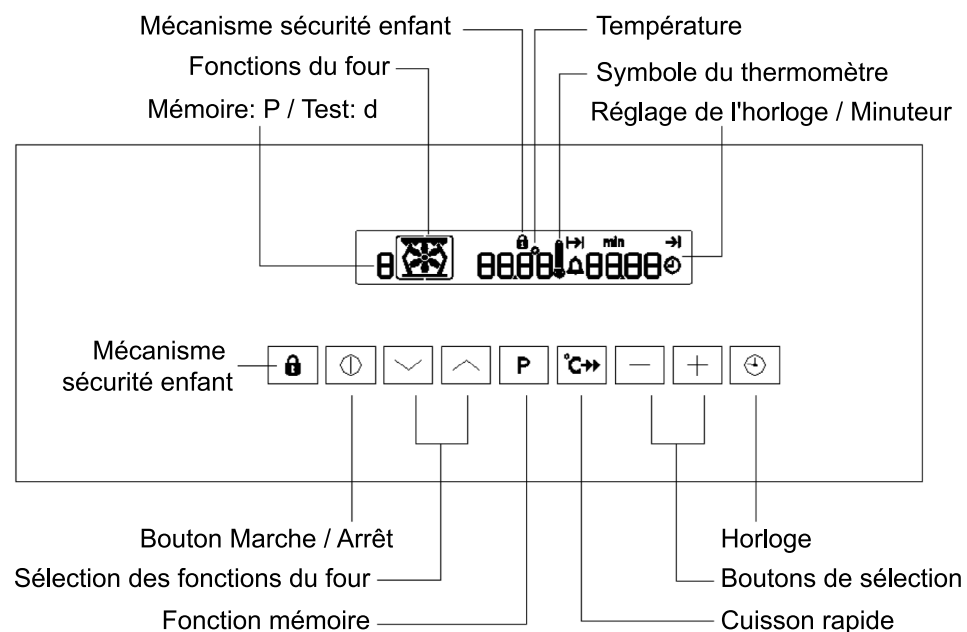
Mécanisme sécurité enfant
Température
Fonctions du four
Symbole du thermomètre
Mémoire: P / Test: d
Réglage de l'horloge / Minuteur

8 88.8.8 8888
min

Mécanisme sécurité enfant
P
°C

Bouton Marche / Arrêt
Horloge
Sélection des fonctions du four
Boutons de sélection
Fonction mémoire
Cuisson rapide